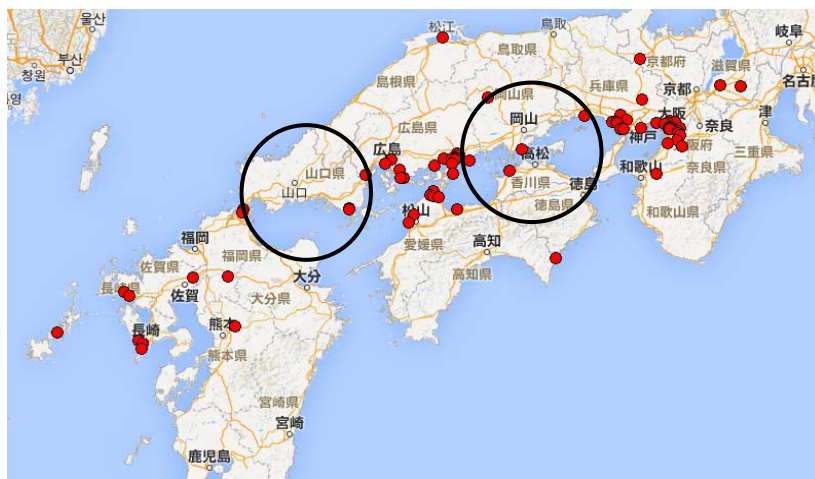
울산
부산
창원
영
松江
鳥取
岐阜
鳥取県
京都府
滋賀県
島根県
兵庫県
京都
名古
岡山県
大阪
津
広島県
岡山
奈良
神戸
広島
高松
阪府
山口県
和歌山
三重県
香川県
徳島
奈良県
山口
徳島県
和歌山県
松山
福岡
愛媛県
高知
福岡県
大分
佐賀県
高知県
長
佐賀
大分県
長崎
熊本
熊本県
宮崎県
宮崎
鹿児島